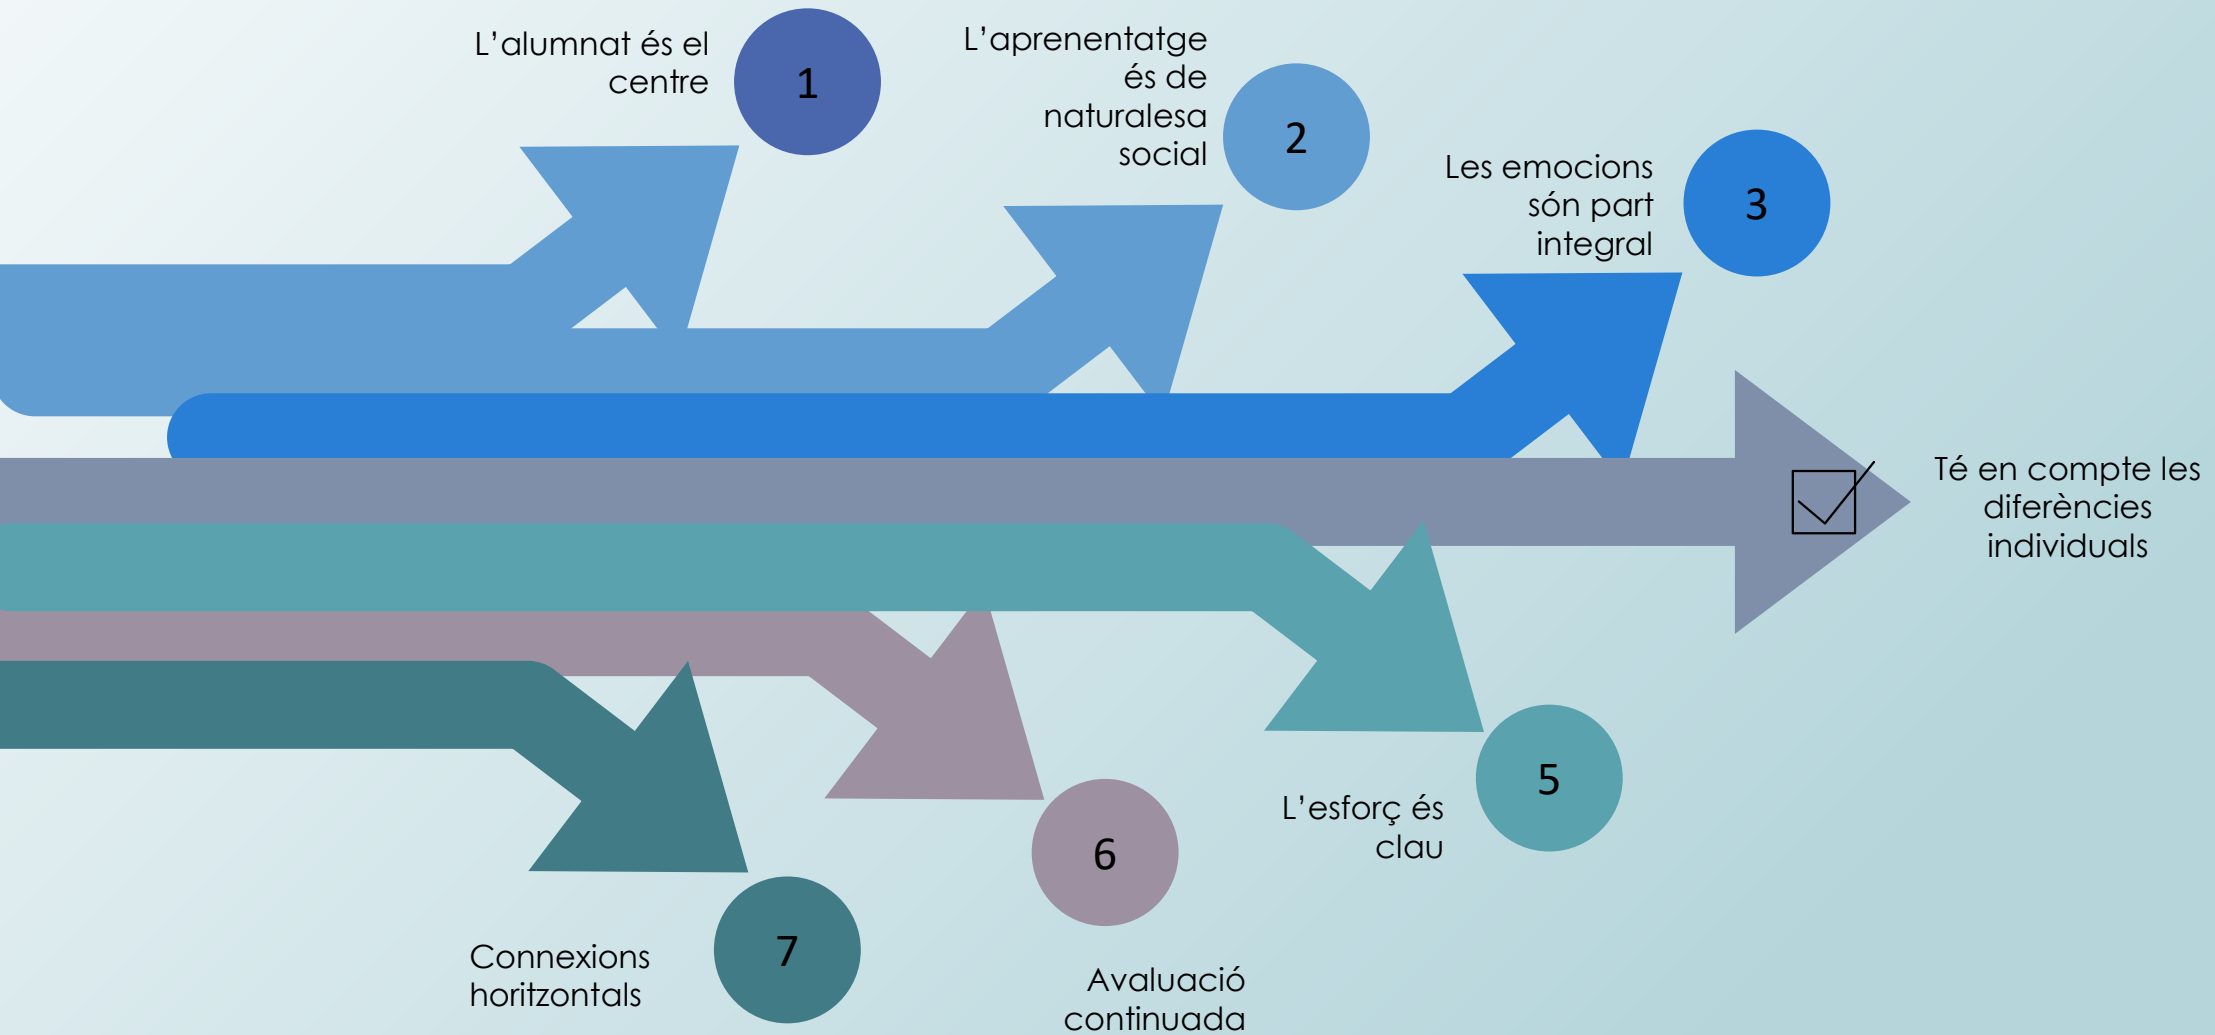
L'alumnat és el centre

1

L'aprenentatge és de naturalesa social

2

Les emocions són part integral

3

Té en compte les diferències individuals

5

L'esforç és clau

6

Avaluació continuada

7

Connexions horitzontals